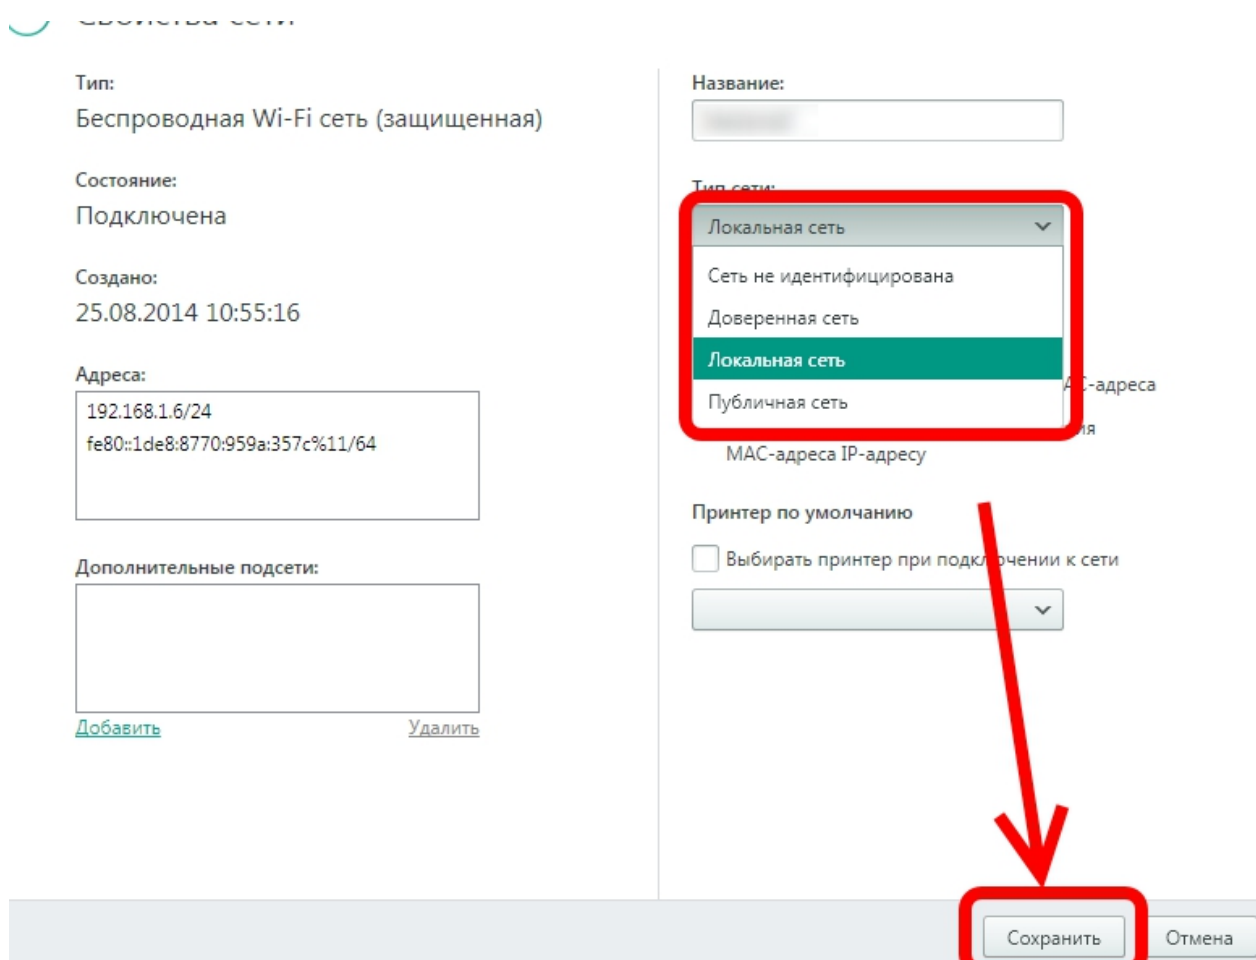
Свойства сети

Тип:
Беспроводная Wi-Fi сеть (защищенная)

Состояние:
Подключена

Создано:
25.08.2014 10:55:16

Адреса:
192.168.1.6/24
fe80::1de8:8770:959a:357c%11/64

Дополнительные подсети:

Добавить
Удалить

Название:
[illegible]

Тип сети:
Локальная сеть
Сеть не идентифицирована
Доверенная сеть
Локальная сеть
Публичная сеть

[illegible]С-адреса
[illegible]ия
MAC-адреса IP-адресу

Принтер по умолчанию
Выбирать принтер при подкл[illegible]чении к сети

Сохранить
Отмена